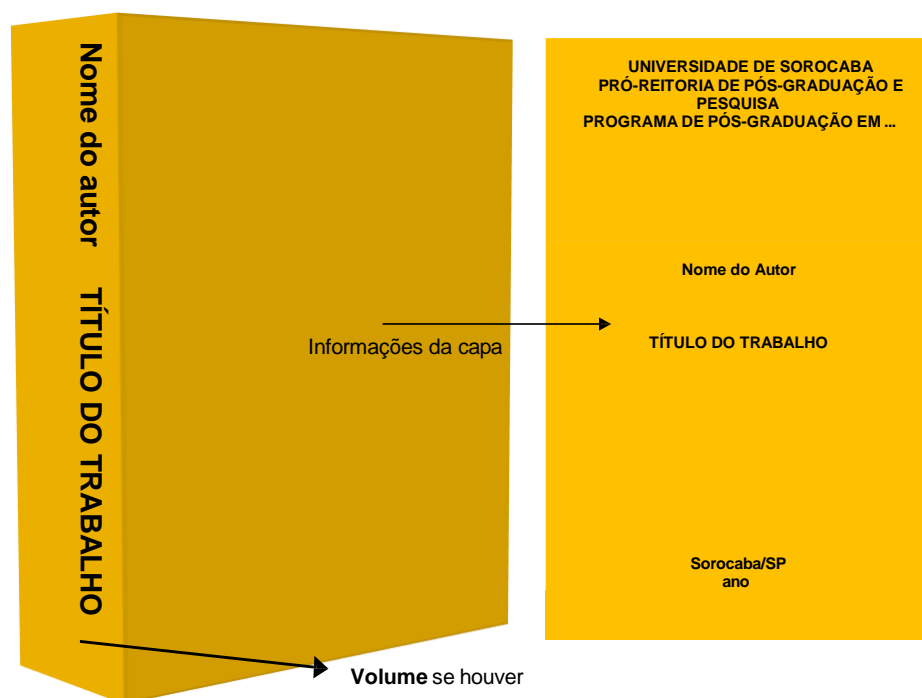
Nome do autor TÍTULO DO TRABALHO

Informações da capa

UNIVERSIDADE DE SOROCABA
PRÓ-REITORIA DE PÓS-GRADUAÇÃO E PESQUISA
PROGRAMA DE PÓS-GRADUAÇÃO EM ...

Nome do Autor

TÍTULO DO TRABALHO

Sorocaba/SP
ano

Volume se houver